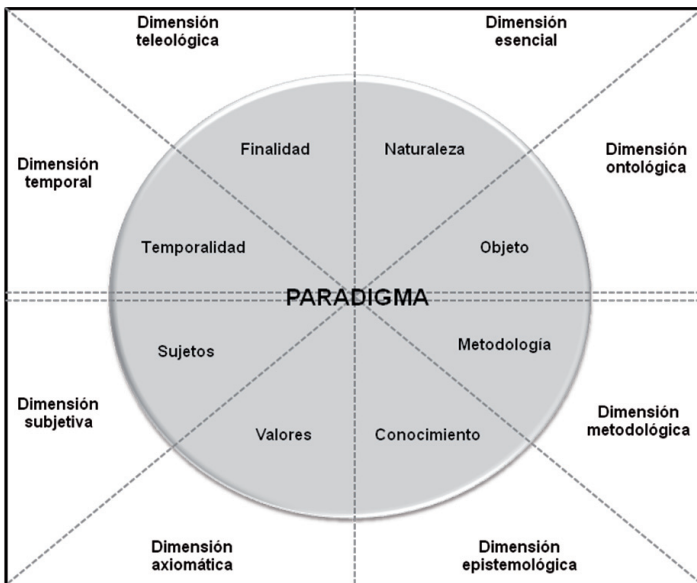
Dimensión teleológica

Dimensión esencial

Dimensión temporal

Finalidad

Naturaleza

Dimensión ontológica

Temporalidad

Objeto

PARADIGMA

Sujetos

Metodología

Dimensión subjetiva

Valores

Conocimiento

Dimensión metodológica

Dimensión axiomática

Dimensión epistemológica